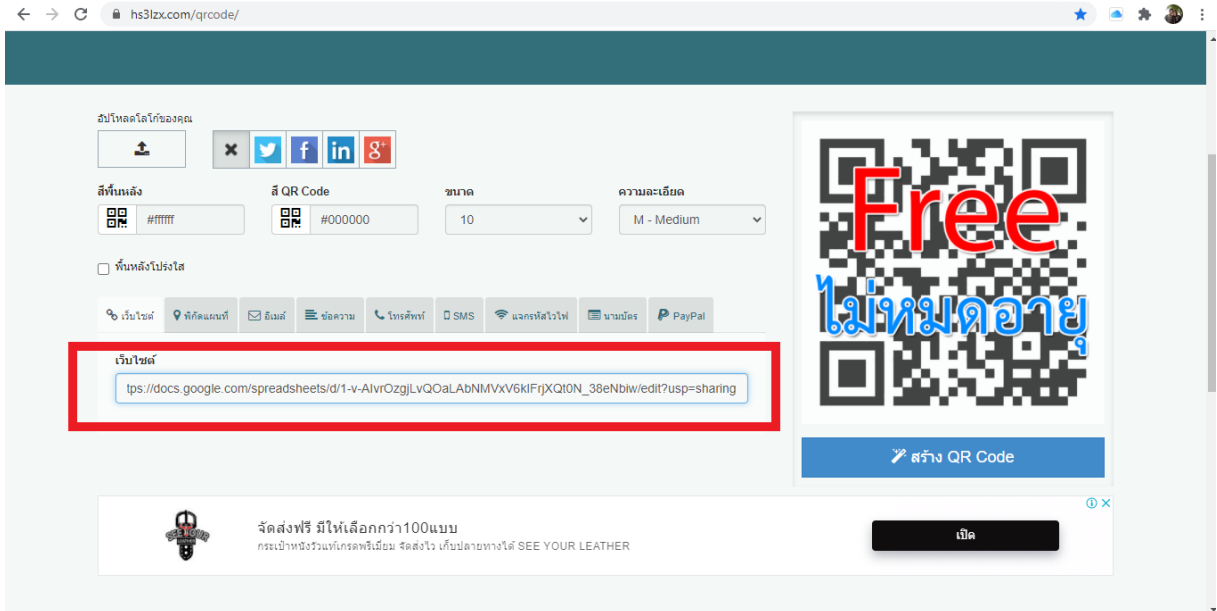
hs3lzx.com/qrcode/

อัปโหลดโลโก้ของคุณ

สีพื้นหลัง
#ffffff

สี QR Code
#000000

ขนาด
10

ความละเอียด
M - Medium

พื้นหลังโปร่งใส

เว็บไซต์ | พิกัดแผนที่ | อีเมล์ | ข้อความ | โทรศัพท์ | SMS | แจกรหัสไวไฟ | นามบัตร | PayPal

เว็บไซต์
tps://docs.google.com/spreadsheets/d/1-v-AlvrOzgjLvQOaLAbNMVxV6klFrjXQt0N_38eNbiw/edit?usp=sharing

Free
ไม่หมดอายุ

สร้าง QR Code

จัดส่งฟรี มีให้เลือกกว่า100แบบ
กระเป๋าหนังวัวแท้เกรดพรีเมี่ยม จัดส่งไว เก็บปลายทางได้ SEE YOUR LEATHER

เปิด